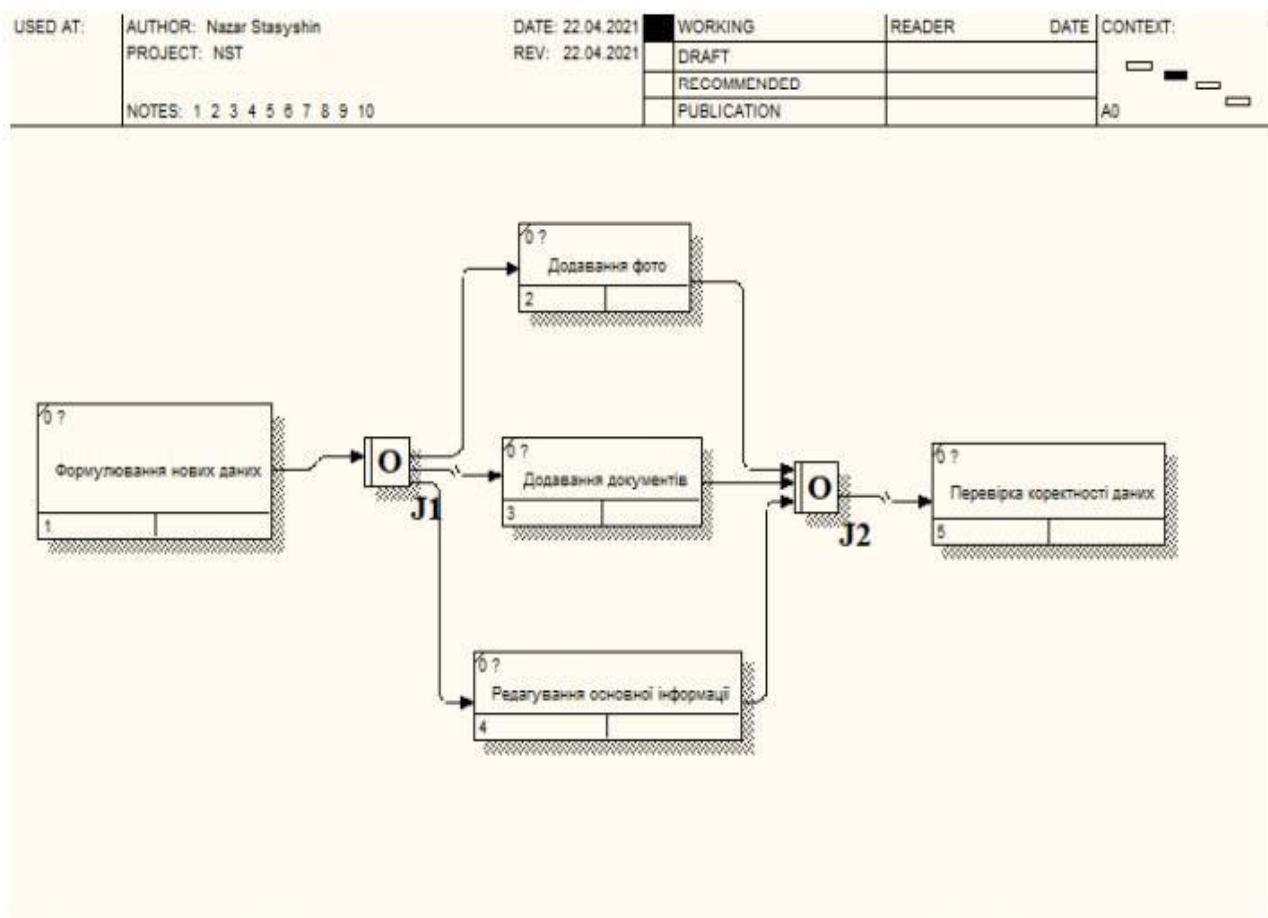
| USED AT: | AUTHOR: Nazar Stasyshin<br>PROJECT: NST<br><br>NOTES: 1 2 3 4 5 6 7 8 9 10 | DATE: 22.04.2021<br>REV: 22.04.2021 | | WORKING | READER | DATE | CONTEXT: |
|---|---|---|---|---|---|---|---|
| | | | | DRAFT | | | |
| | | | | RECOMMENDED | | | |
| | | | | PUBLICATION | | | A0 |

0 ?
Додавання фото
2

0 ?
Формулювання нових даних
1

O
J1

0 ?
Додавання документів
3

O
J2

0 ?
Перевірка коректності даних
5

0 ?
Редагування основної інформації
4